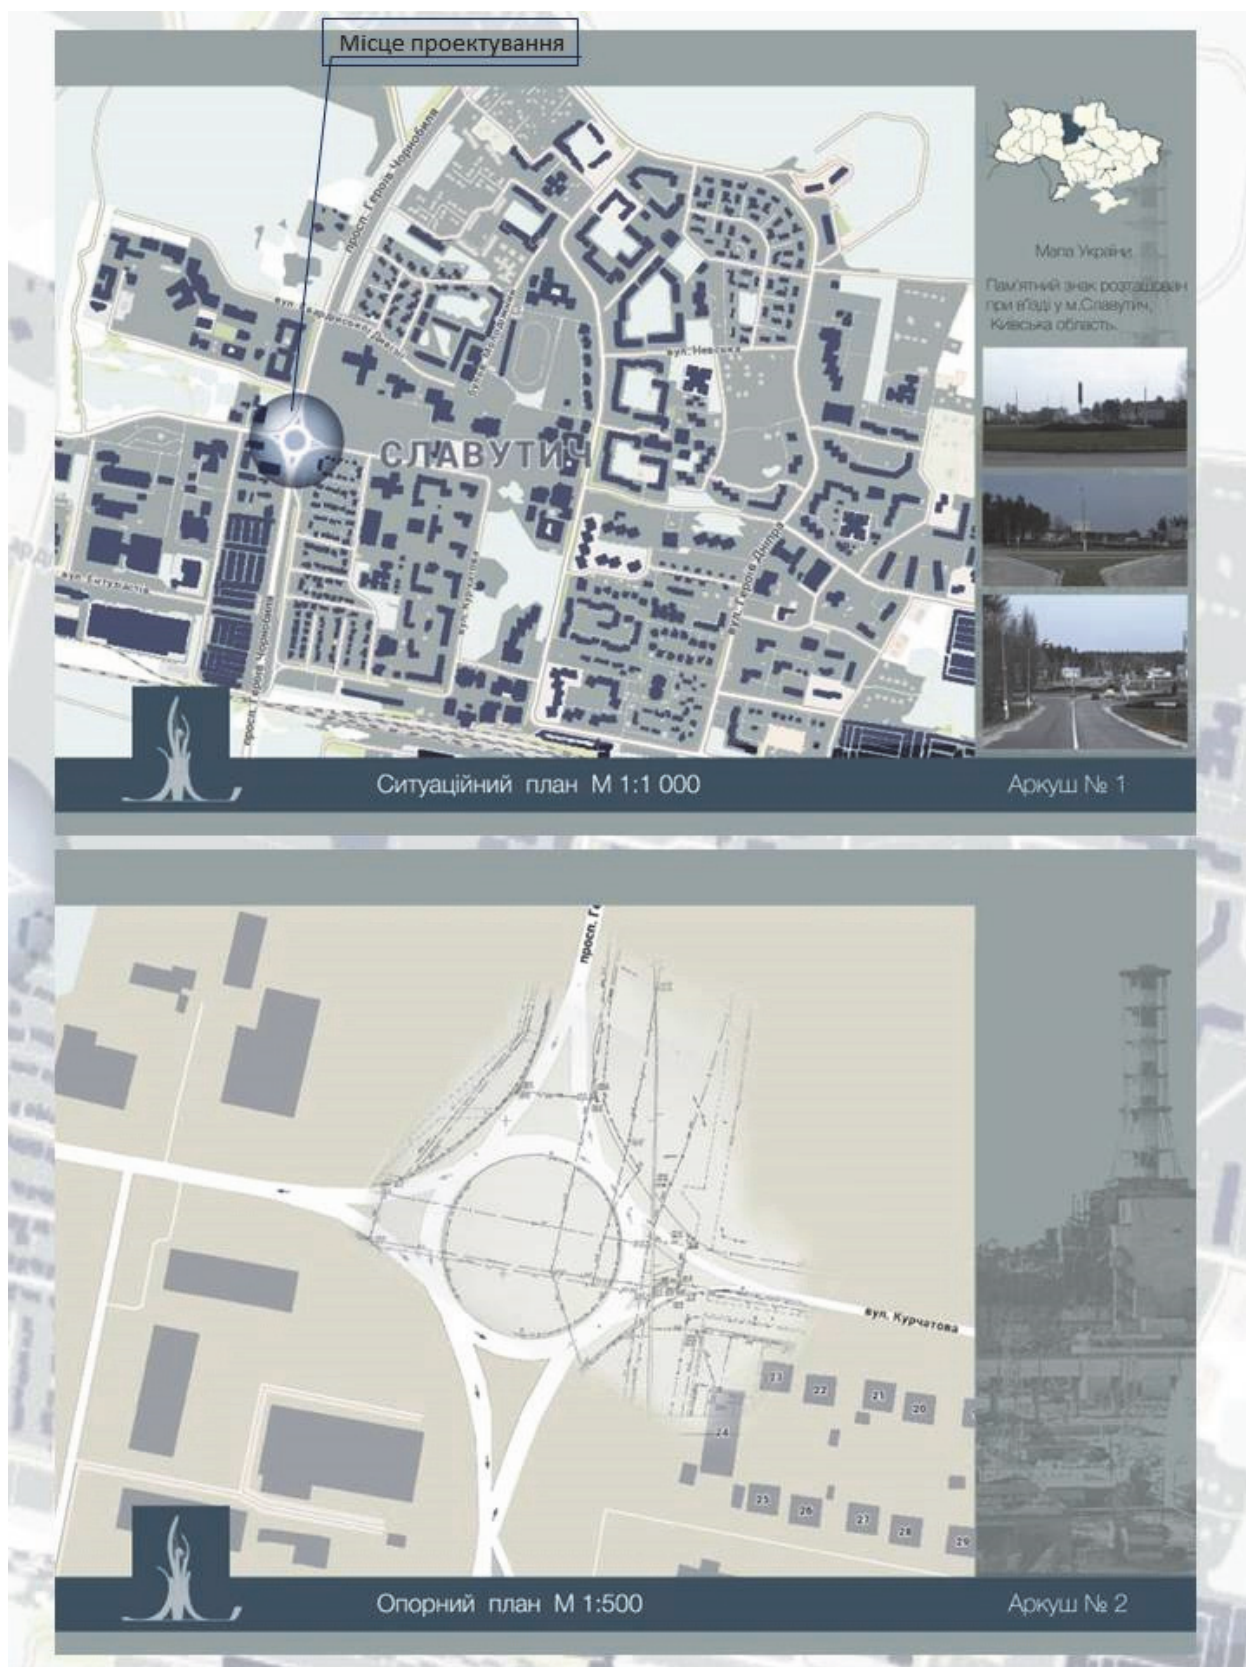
Місце проектування

просп. Героїв Чорнобиля

вул. Героїв Дніпра

вул. Невська

вул. Ентузіастів

просп. Героїв Чорнобиля

СЛАВУТИЧ

Мапа України.

Пам'ятний знак розташован при в'їзді у м.Славутич, Київська область.

Ситуаційний план М 1:1 000

Аркуш № 1

просп. Г

вул. Курчатова

23 22 21 20

24

25 26 27 28 29

Опорний план М 1:500

Аркуш № 2